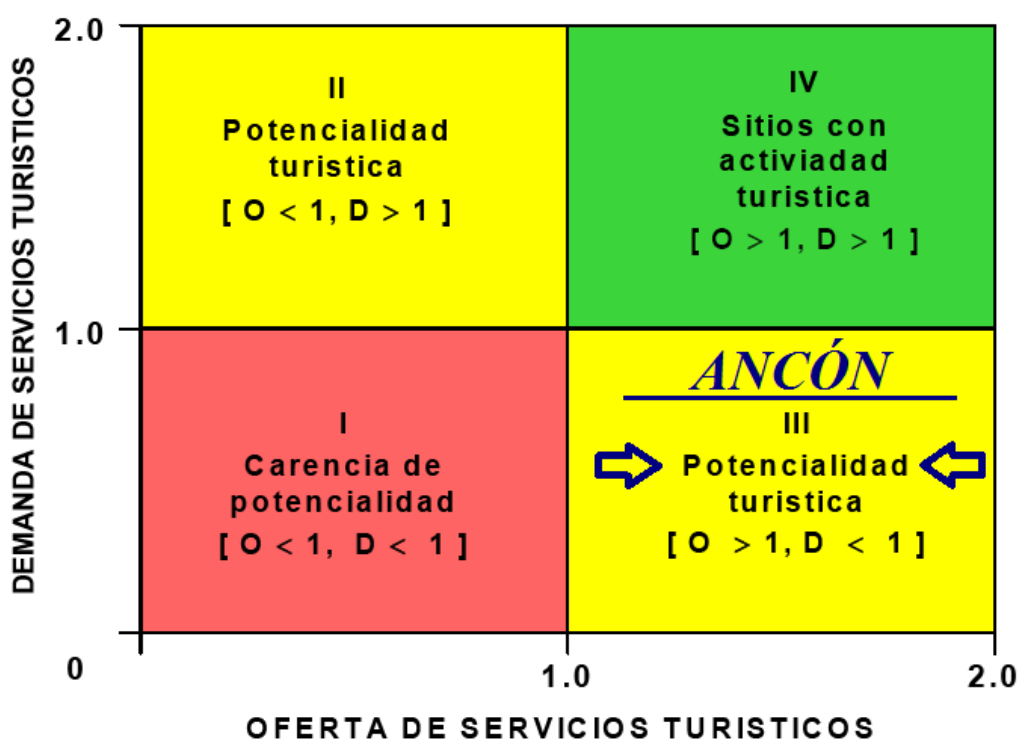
DEMANDA DE SERVICIOS TURISTICOS

2.0

1.0

0

II
Potencialidad turistica
[ O < 1, D > 1 ]

IV
Sitios con activiadad turistica
[ O > 1, D > 1 ]

I
Carencia de potencialidad
[ O < 1, D < 1 ]

ANCÓN

III
Potencialidad turistica
[ O > 1, D < 1 ]

1.0

2.0

OFERTA DE SERVICIOS TURISTICOS